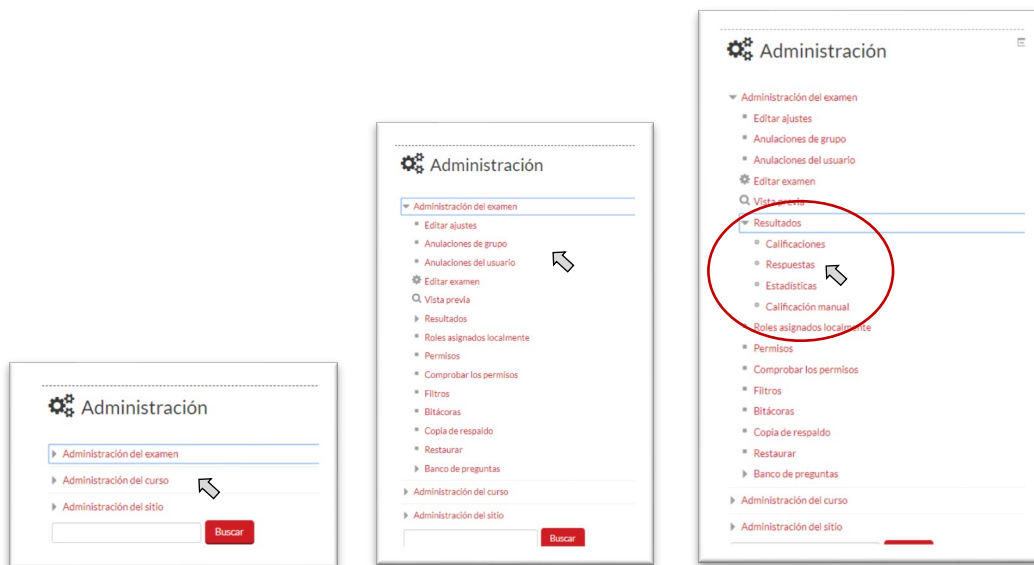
Administración

Administración del examen
Administración del curso
Administración del sitio
Buscar

Administración

Administración del examen
Editar ajustes
Anulaciones de grupo
Anulaciones del usuario
Editar examen
Vista previa
Resultados
Roles asignados localmente
Permisos
Comprobar los permisos
Filtros
Bitácoras
Copia de respaldo
Restaurar
Banco de preguntas
Administración del curso
Administración del sitio
Buscar

Administración

Administración del examen
Editar ajustes
Anulaciones de grupo
Anulaciones del usuario
Editar examen
Vista previa
Resultados
Calificaciones
Respuestas
Estadísticas
Calificación manual
Roles asignados localmente
Permisos
Comprobar los permisos
Filtros
Bitácoras
Copia de respaldo
Restaurar
Banco de preguntas
Administración del curso
Administración del sitio